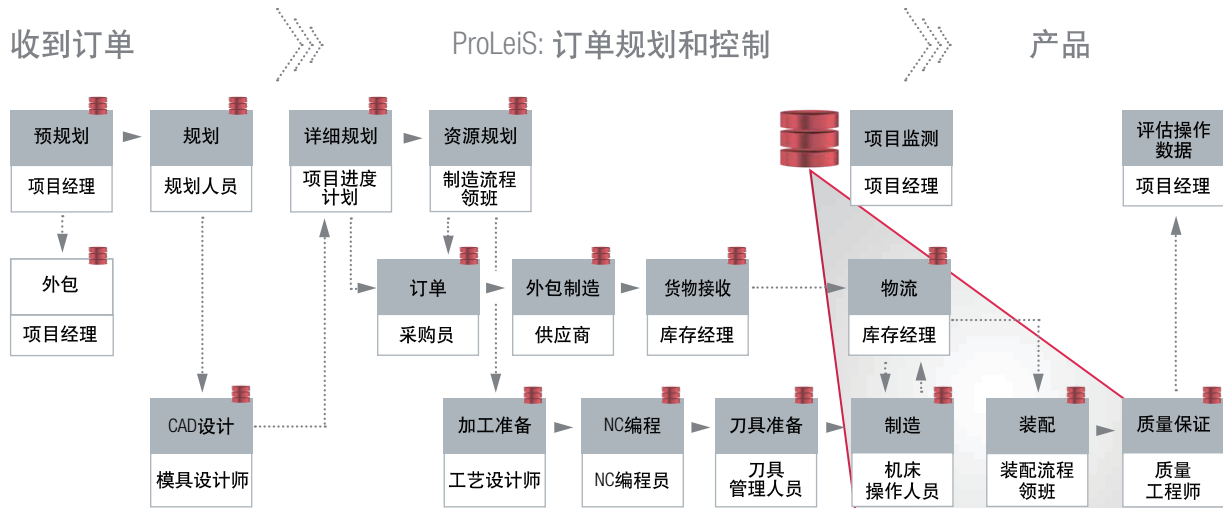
收到订单

ProLeiS: 订单规划和控制

产品

预规划
项目经理

规划
规划人员

详细规划
项目进度计划

资源规划
制造流程领班

项目监测
项目经理

评估操作数据
项目经理

外包
项目经理

订单
采购员

外包制造
供应商

货物接收
库存经理

物流
库存经理

CAD设计
模具设计师

加工准备
工艺设计师

NC编程
NC编程员

刀具准备
刀具管理人员

制造
机床操作人员

装配
装配流程领班

质量保证
质量工程师